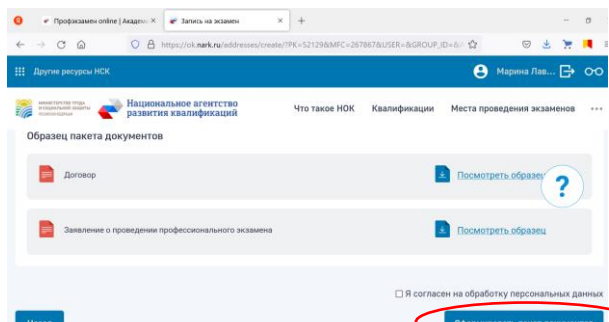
Профэкзамен online | Академ ×
Запись на экзамен ×
+
https://ok.nark.ru/addresses/create/?PK=52129&MFC=267867&USER=&GROUP_ID=&
Другие ресурсы НСК
Марина Лав...
МИНИСТЕРСТВО ТРУДА И СОЦИАЛЬНОЙ ЗАЩИТЫ РОССИЙСКОЙ ФЕДЕРАЦИИ
Национальное агентство развития квалификаций
Что такое НОК
Квалификации
Места проведения экзаменов
...
Образец пакета документов
Договор
Посмотреть образец
?
Заявление о проведении профессионального экзамена
Посмотреть образец
Я согласен на обработку персональных данных
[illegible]
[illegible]